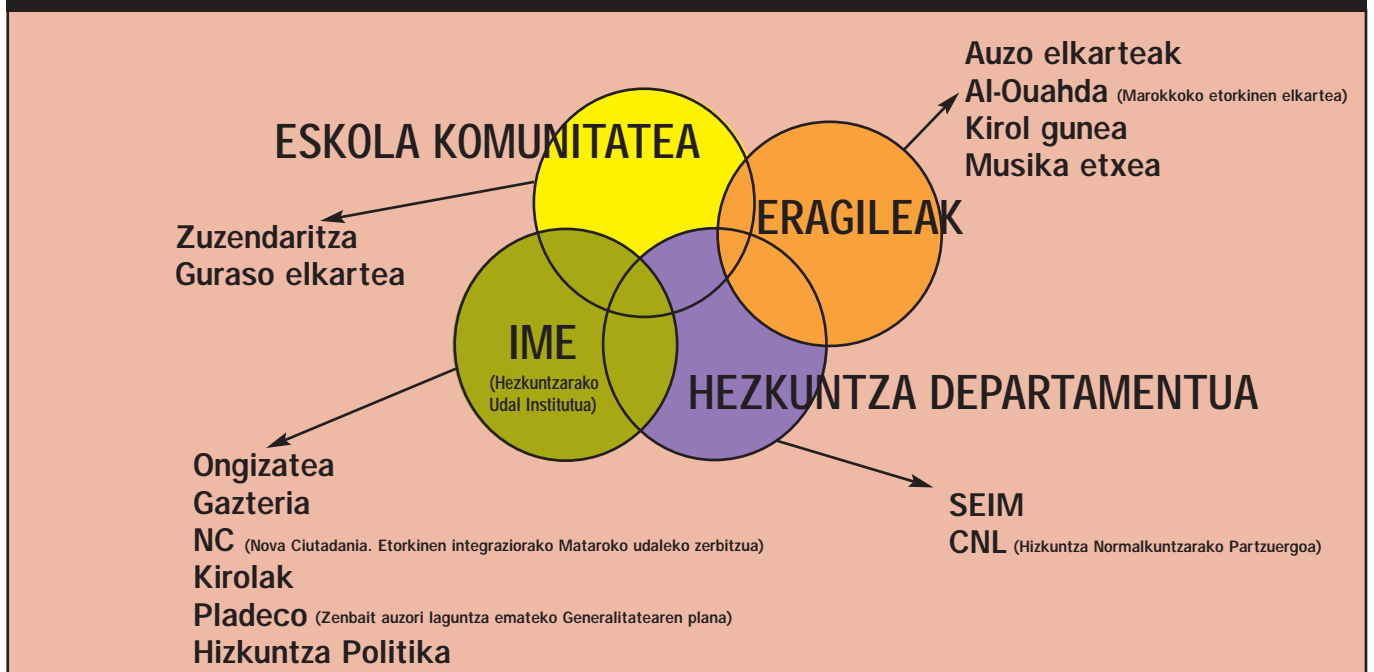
Auzo elkarteak
Al-Ouahda (Marokkoko etorkinen elkartea)
Kirol gunea
Musika etxea

ESKOLA KOMUNITATEA

ERAGILEAK

Zuzendaritza
Guraso elkartea

IME
(Hezkuntzarako Udal Institutua)

HEZKUNTZA DEPARTAMENTUA

Ongizatea
Gazteria
NC (Nova Ciutadania. Etorkinen integraziorako Mataroko udaleko zerbitzua)
Kirolak
Pladeco (Zenbait auzori laguntza emateko Generalitatearen plana)
Hizkuntza Politika

SEIM
CNL (Hizkuntza Normalkuntzarako Partzuergoa)